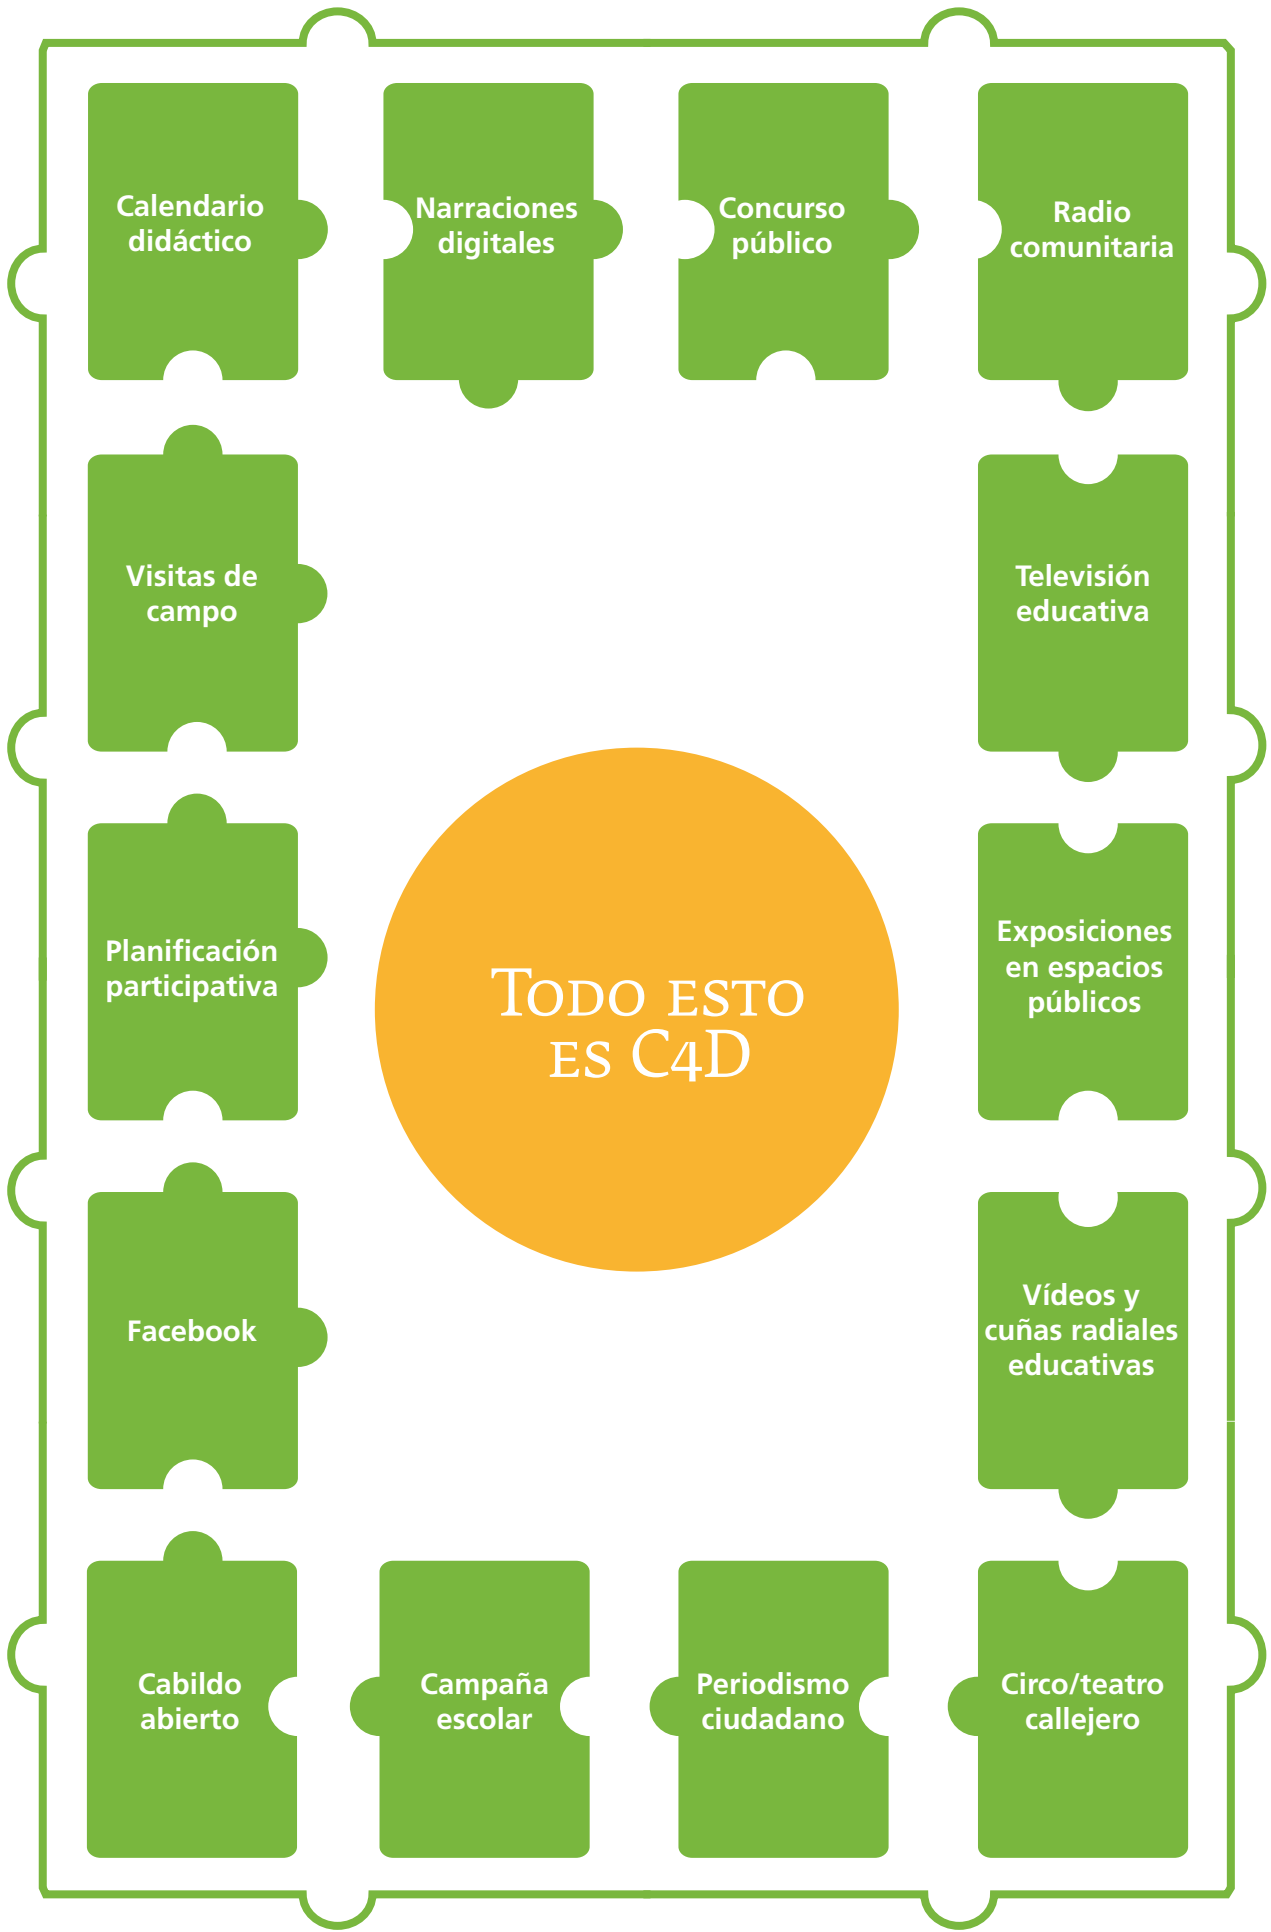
Calendario didáctico

Narraciones digitales

Concurso público

Radio comunitaria

Visitas de campo

Televisión educativa

Todo esto es C4D

Planificación participativa

Exposiciones en espacios públicos

Facebook

Vídeos y cuñas radiales educativas

Cabildo abierto

Campaña escolar

Periodismo ciudadano

Circo/teatro callejero